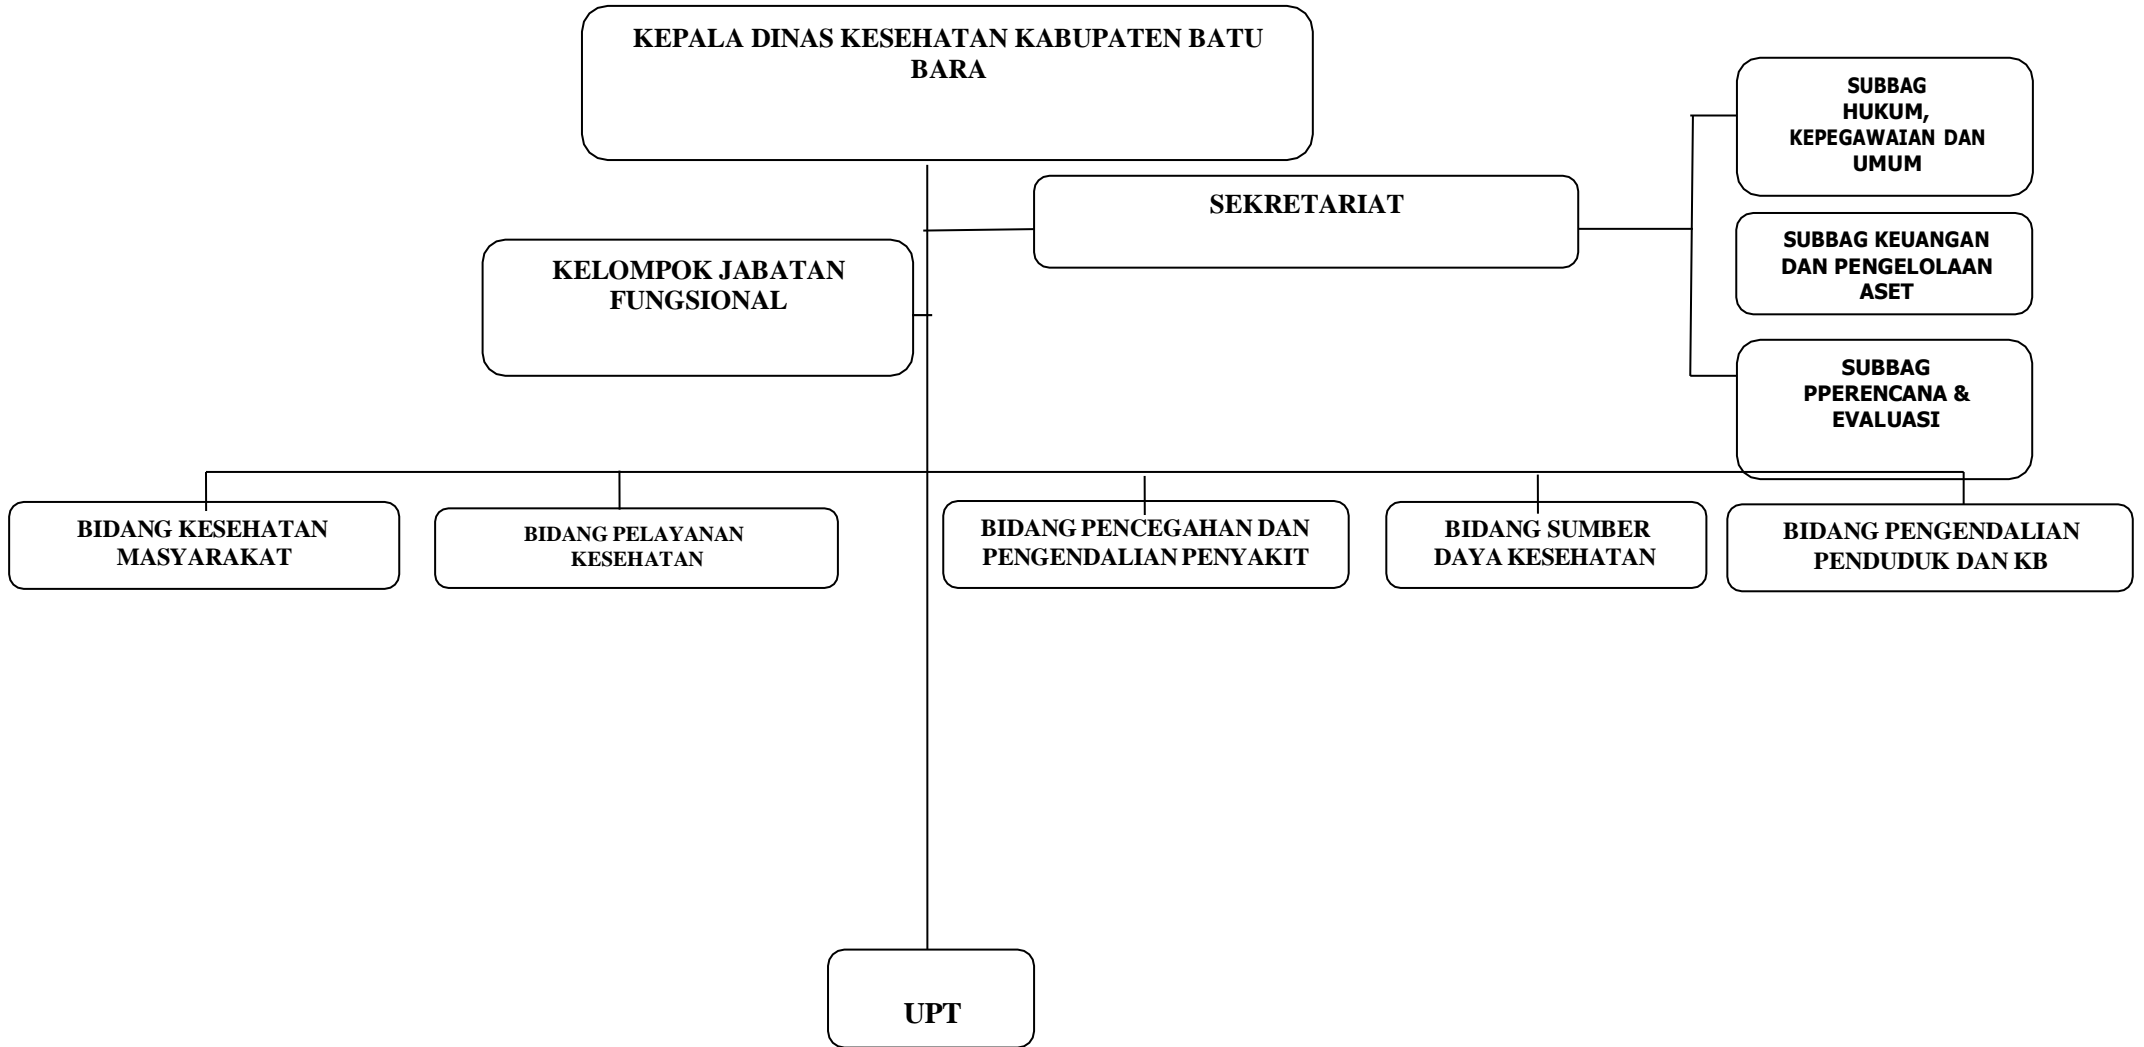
KEPALA DINAS KESEHATAN KABUPATEN BATU BARA

SEKRETARIAT

SUBBAG HUKUM, KEPEGAWAIAN DAN UMUM

SUBBAG KEUANGAN DAN PENGELOLAAN ASET

SUBBAG PPERENCANA & EVALUASI

KELOMPOK JABATAN FUNGSIONAL

BIDANG KESEHATAN MASYARAKAT

BIDANG PELAYANAN KESEHATAN

BIDANG PENCEGAHAN DAN PENGENDALIAN PENYAKIT

BIDANG SUMBER DAYA KESEHATAN

BIDANG PENGENDALIAN PENDUDUK DAN KB

UPT